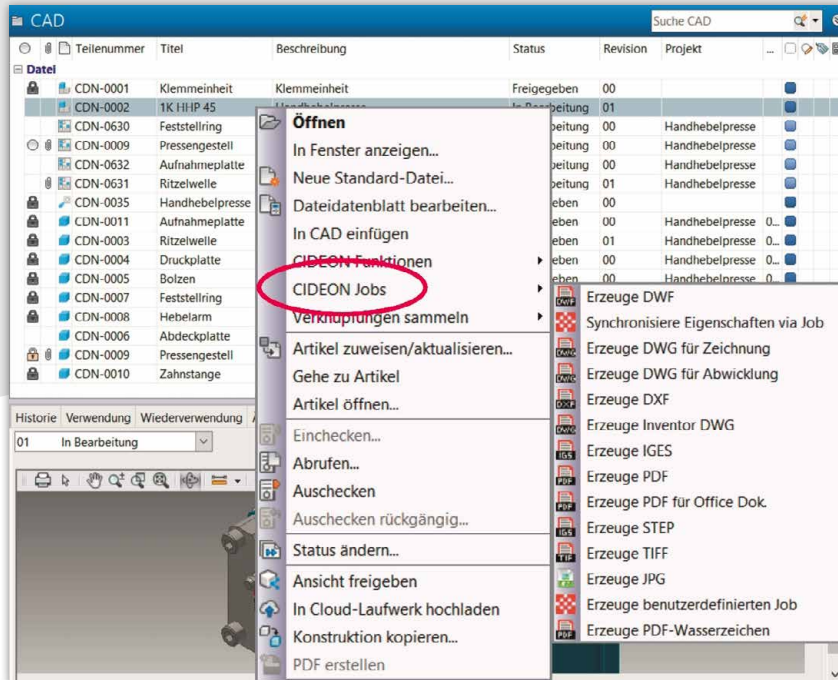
CAD

Suche CAD

| | Teilenummer | Titel | Beschreibung | Status | Revision | Projekt | ... |
|---|---|---|---|---|---|---|---|
| Datei | | | | | | | |
| | CDN-0001 | Klemmeinheit | Klemmeinheit | Freigegeben | 00 | | |
| | CDN-0002 | 1K HHP 45 | Handhebelpresse | In Bearbeitung | 01 | | |
| | CDN-0630 | Feststellring | | beitung | 00 | Handhebelpresse | |
| | CDN-0009 | Pressengestell | | beitung | 00 | Handhebelpresse | |
| | CDN-0632 | Aufnahmeplatte | | beitung | 00 | Handhebelpresse | |
| | CDN-0631 | Ritzelwelle | | beitung | 01 | Handhebelpresse | |
| | CDN-0035 | Handhebelpresse | | eben | 00 | | |
| | CDN-0011 | Aufnahmeplatte | | eben | 00 | Handhebelpresse | 0... |
| | CDN-0003 | Ritzelwelle | | eben | 01 | Handhebelpresse | 0... |
| | CDN-0004 | Druckplatte | | eben | 00 | Handhebelpresse | 0... |
| | CDN-0005 | Bolzen | | eben | 00 | Handhebelpresse | 0... |
| | CDN-0007 | Feststellring | | | | | |
| | CDN-0008 | Hebelarm | | | | | |
| | CDN-0006 | Abdeckplatte | | | | | |
| | CDN-0009 | Pressengestell | | | | | |
| | CDN-0010 | Zahnstange | | | | | |

Historie | Verwendung | Wiederverwendung

01 In Bearbeitung

Öffnen
In Fenster anzeigen...
Neue Standard-Datei...
Dateidatenblatt bearbeiten...
In CAD einfügen
CIDEON Funktionen
CIDEON Jobs
Verknüpfungen sammeln
Artikel zuweisen/aktualisieren...
Gehe zu Artikel
Artikel öffnen...
Einchecken...
Abrufen...
Auschecken
Auschecken rückgängig...
Status ändern...
Ansicht freigeben
In Cloud-Laufwerk hochladen
Konstruktion kopieren...
PDF erstellen

Erzeuge DWF
Synchronisiere Eigenschaften via Job
Erzeuge DWG für Zeichnung
Erzeuge DWG für Abwicklung
Erzeuge DXF
Erzeuge Inventor DWG
Erzeuge IGES
Erzeuge PDF
Erzeuge PDF für Office Dok.
Erzeuge STEP
Erzeuge TIFF
Erzeuge JPG
Erzeuge benutzerdefinierten Job
Erzeuge PDF-Wasserzeichen